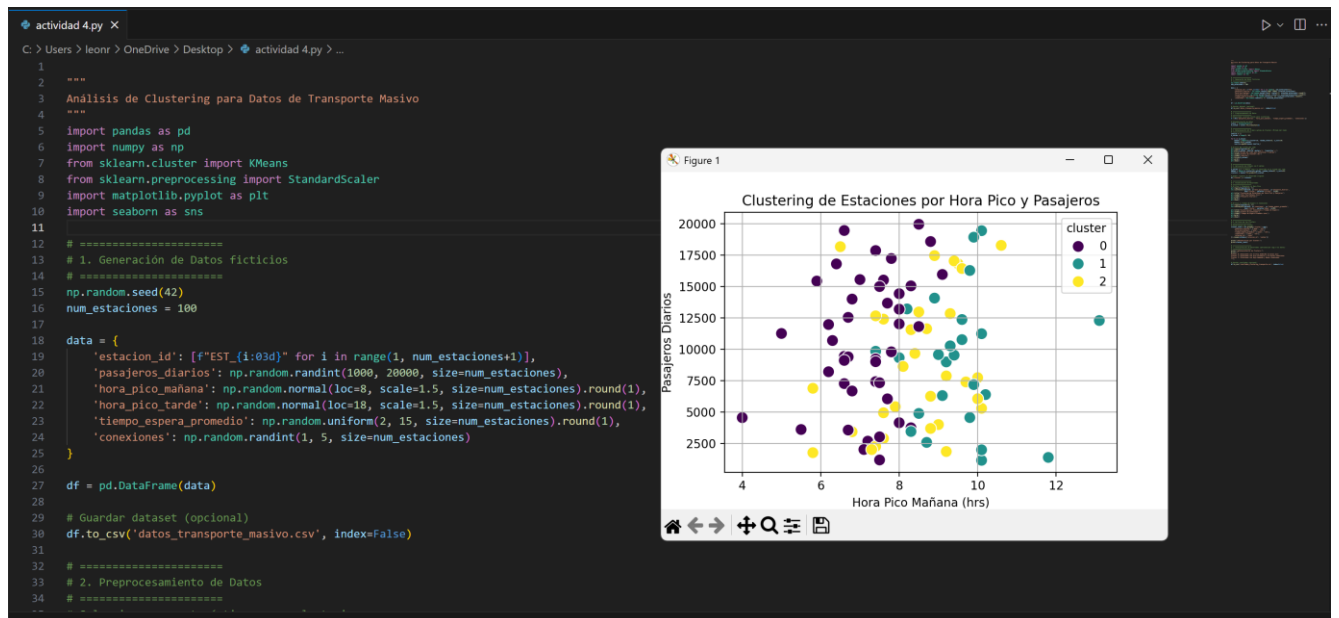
actividad 4.py ×

C: > Users > leonr > OneDrive > Desktop > actividad 4.py > ...

1
2 """
3 Análisis de Clustering para Datos de Transporte Masivo
4 """
5 import pandas as pd
6 import numpy as np
7 from sklearn.cluster import KMeans
8 from sklearn.preprocessing import StandardScaler
9 import matplotlib.pyplot as plt
10 import seaborn as sns
11
12 # =====================
13 # 1. Generación de Datos ficticios
14 # =====================
15 np.random.seed(42)
16 num_estaciones = 100
17
18 data = {
19     'estacion_id': [f"EST_{i:03d}" for i in range(1, num_estaciones+1)],
20     'pasajeros_diarios': np.random.randint(1000, 20000, size=num_estaciones),
21     'hora_pico_mañana': np.random.normal(loc=8, scale=1.5, size=num_estaciones).round(1),
22     'hora_pico_tarde': np.random.normal(loc=18, scale=1.5, size=num_estaciones).round(1),
23     'tiempo_espera_promedio': np.random.uniform(2, 15, size=num_estaciones).round(1),
24     'conexiones': np.random.randint(1, 5, size=num_estaciones)
25 }
26
27 df = pd.DataFrame(data)
28
29 # Guardar dataset (opcional)
30 df.to_csv('datos_transporte_masivo.csv', index=False)
31
32 # =====================
33 # 2. Preprocesamiento de Datos
34 # =====================

Figure 1

Clustering de Estaciones por Hora Pico y Pasajeros

cluster
0
1
2

Pasajeros Diarios
20000
17500
15000
12500
10000
7500
5000
2500

4 6 8 10 12
Hora Pico Mañana (hrs)